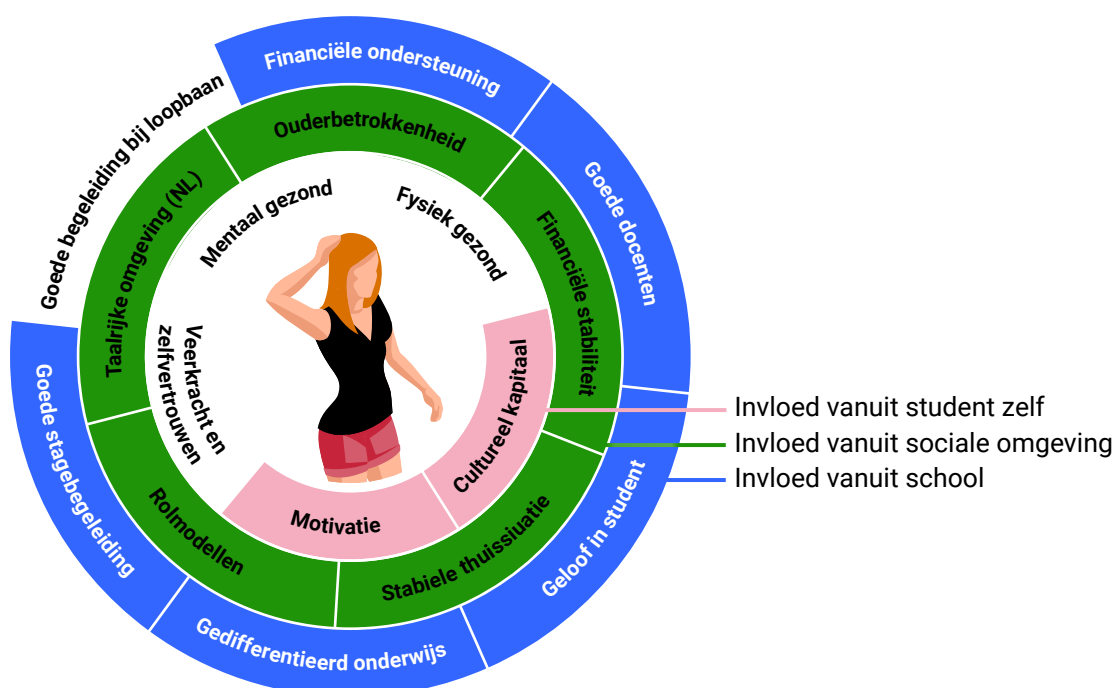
Financiële ondersteuning
Goede docenten
Geloof in student
Gedifferentieerd onderwijs
Goede stagebegeleiding
Goede begeleiding bij loopbaan
Ouderbetrokkenheid
Financiële stabiliteit
Stabiele thuissiuatie
Rolmodellen
Taalrijke omgeving (NL)
Mentaal gezond
Fysiek gezond
Veerkracht en zelfvertrouwen
Cultureel kapitaal
Motivatie
Invloed vanuit student zelf
Invloed vanuit sociale omgeving
Invloed vanuit school